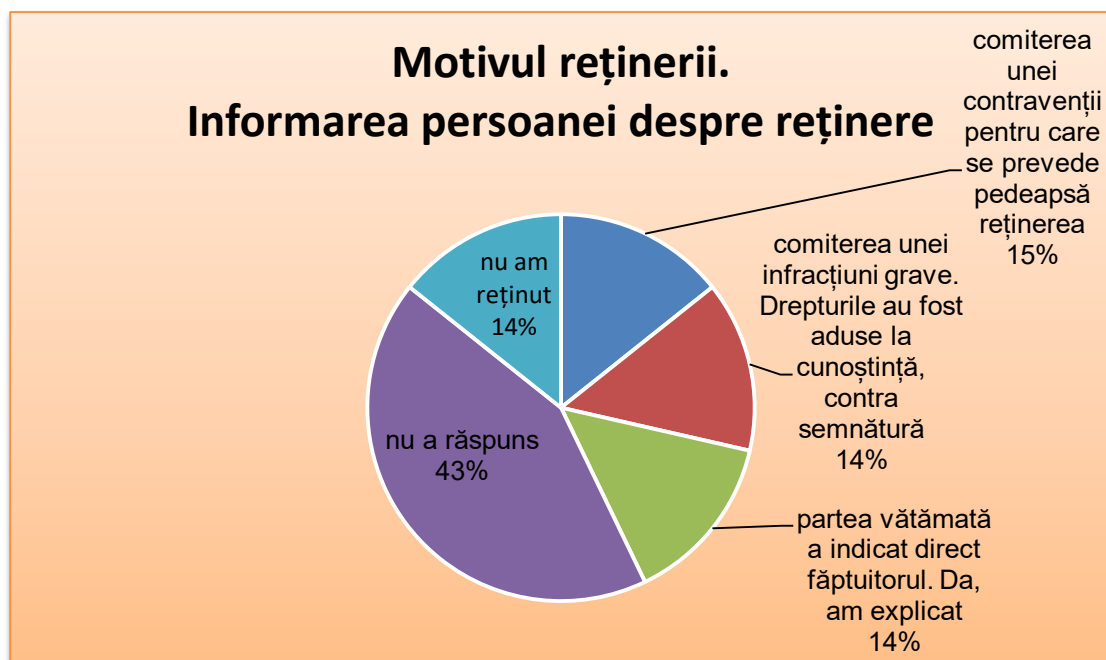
Motivul reținerii.
Informarea persoanei despre reținere

comiterea unei contravenții pentru care se prevede pedeapsă reținerea
15%

comiterea unei infracțiuni grave. Drepturile au fost aduse la cunoștință, contra semnătură
14%

partea vătămată a indicat direct făptuitorul. Da, am explicat
14%

nu a răspuns
43%

nu am reținut
14%